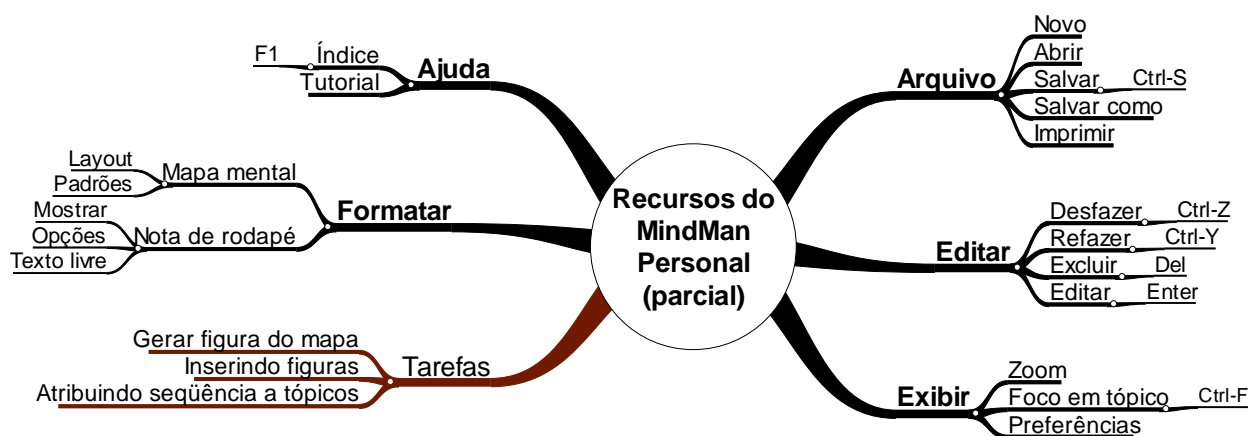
Recursos do MindMan Personal (parcial)

Ajuda
Índice
F1
Tutorial

Formatar
Mapa mental
Layout
Padrões
Nota de rodapé
Mostrar
Opções
Texto livre

Tarefas
Gerar figura do mapa
Inserindo figuras
Atribuindo seqüência a tópicos

Arquivo
Novo
Abrir
Salvar
Ctrl-S
Salvar como
Imprimir

Editar
Desfazer
Ctrl-Z
Refazer
Ctrl-Y
Excluir
Del
Editar
Enter

Exibir
Zoom
Foco em tópico
Ctrl-F
Preferências